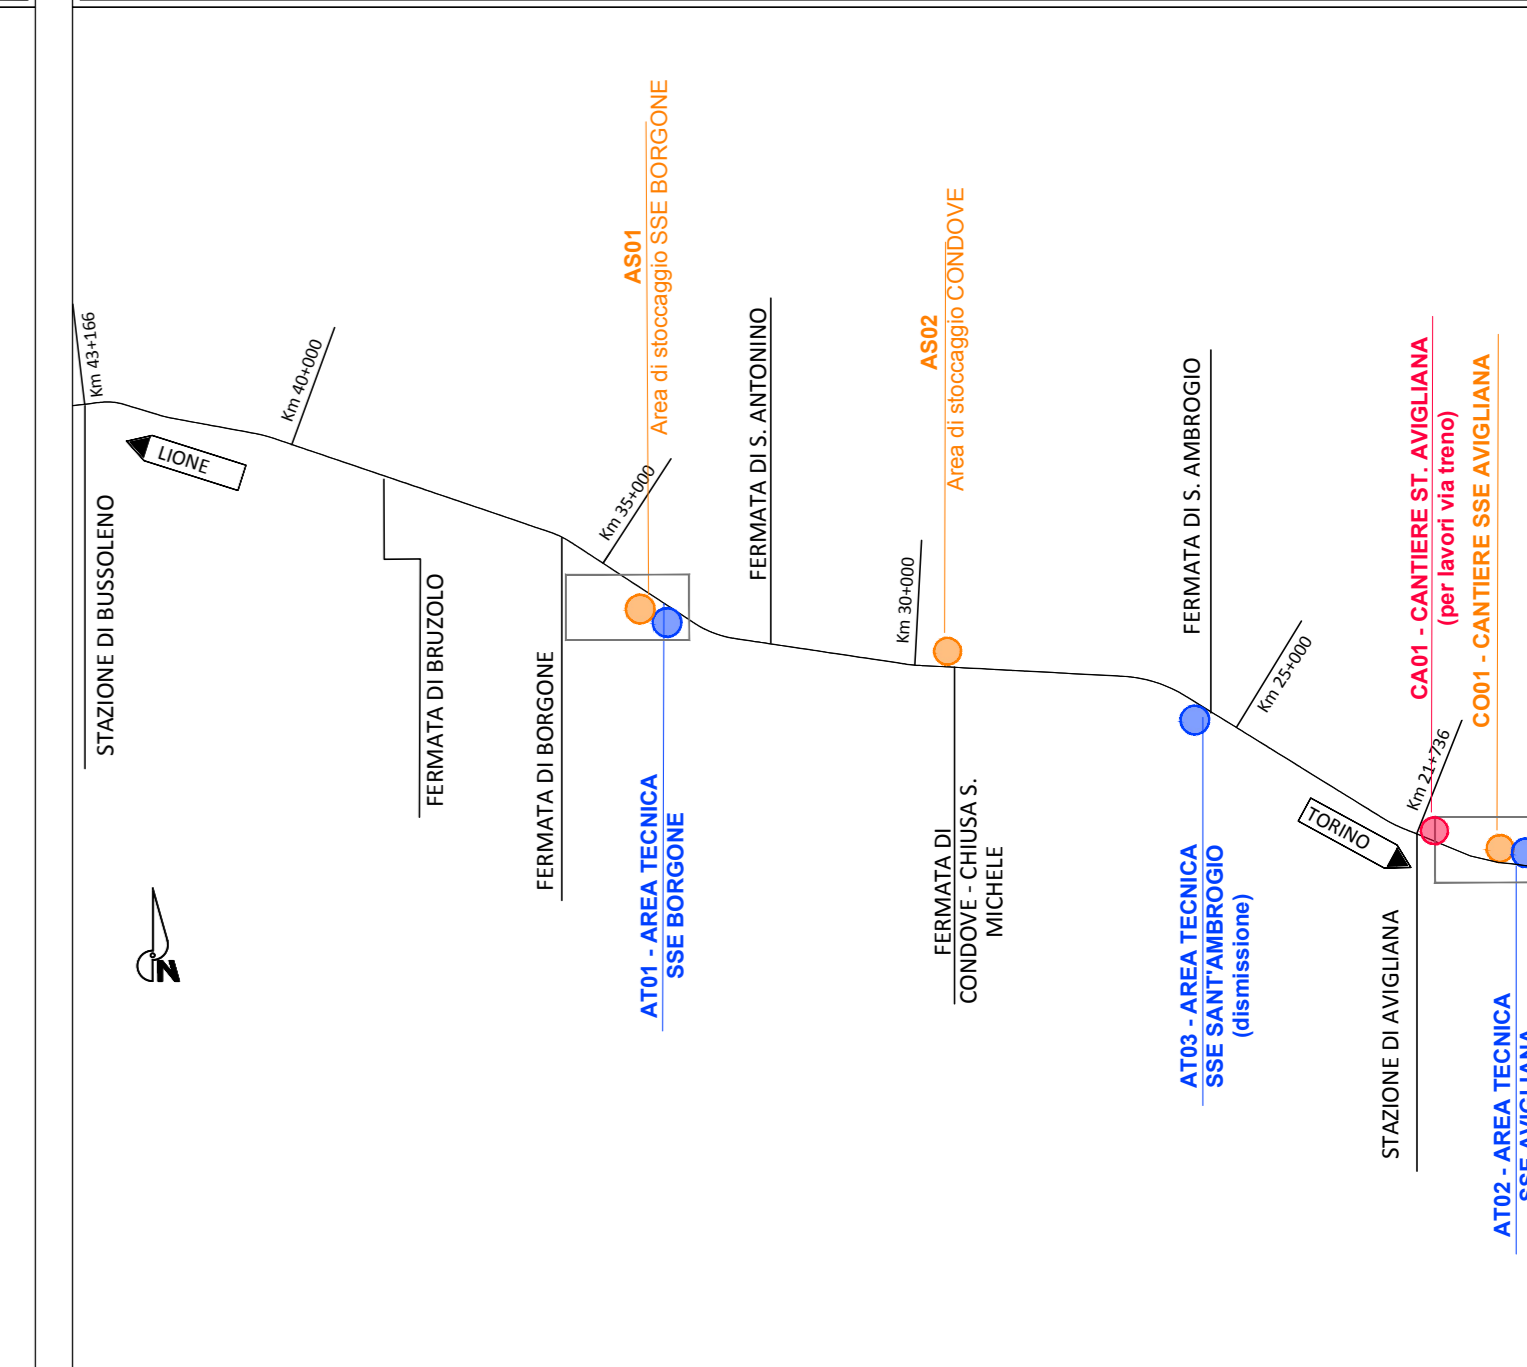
Km 43+166

STAZIONE DI BUSSOLENO

LIONE

Km 40+000

FERMATA DI BRUZOLO

FERMATA DI BORGONE

Km 35+000

AS01
Area di stoccaggio SSE BORGONE

AT01 - AREA TECNICA
SSE BORGONE

FERMATA DI S. ANTONINO

Km 30+000

AS02
Area di stoccaggio CONDOVE

FERMATA DI
CONDOVE - CHIUSA S.
MICHELE

FERMATA DI S. AMBROGIO

AT03 - AREA TECNICA
SSE SANT'AMBROGIO
(dismissione)

Km 25+000

TORINO

Km 21+736

STAZIONE DI AVIGLIANA

CA01 - CANTIERE ST. AVIGLIANA
(per lavori via treno)

CO01 - CANTIERE SSE AVIGLIANA

AT02 - AREA TECNICA
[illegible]

N